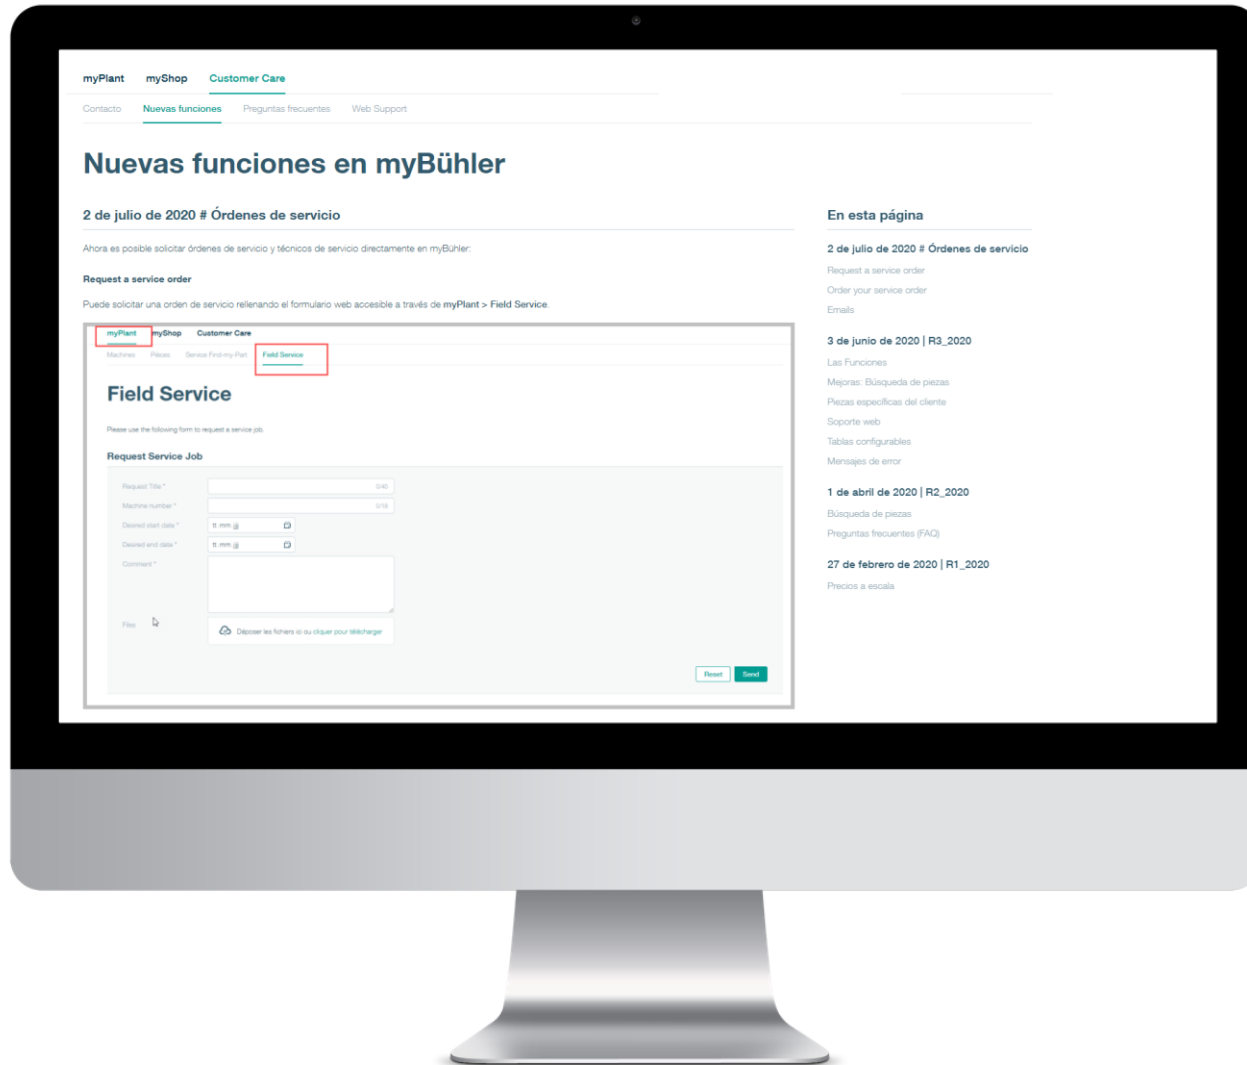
myPlant myShop Customer Care

Contacto Nuevas funciones Preguntas frecuentes Web Support

Nuevas funciones en myBühler

2 de julio de 2020 # Órdenes de servicio

Ahora es posible solicitar órdenes de servicio y técnicos de servicio directamente en myBühler:

Request a service order

Puede solicitar una orden de servicio rellenando el formulario web accesible a través de myPlant > Field Service.

myPlant myShop Customer Care

Machines Pièces Service Find-my-Part Field Service

Field Service

Please use the following form to request a service job.

Request Service Job

Request Title * 0/40

Machine number * 0/16

Desired start date * tt. mm. jj

Desired end date * tt. mm. jj

Comment *

Files

Déposer les fichiers ici ou cliquer pour télécharger

Reset Send

En esta página

2 de julio de 2020 # Órdenes de servicio

Request a service order

Order your service order

Emails

3 de junio de 2020 | R3_2020

Las Funciones

Mejoras: Búsqueda de piezas

Piezas específicas del cliente

Soporte web

Tablas configurables

Mensajes de error

1 de abril de 2020 | R2_2020

Búsqueda de piezas

Preguntas frecuentes (FAQ)

27 de febrero de 2020 | R1_2020

Precios a escala